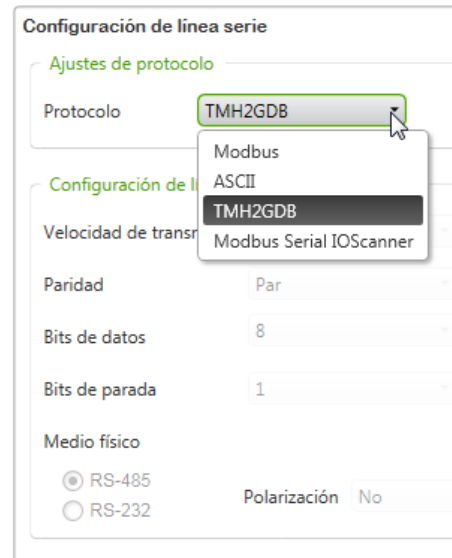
Configuración de línea serie

Ajustes de protocolo

Protocolo TMH2GDB

Modbus
ASCII
TMH2GDB
Modbus Serial IOScanner

Configuración de l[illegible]

Velocidad de transm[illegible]

Paridad Par

Bits de datos 8

Bits de parada 1

Medio físico

RS-485
RS-232

Polarización No